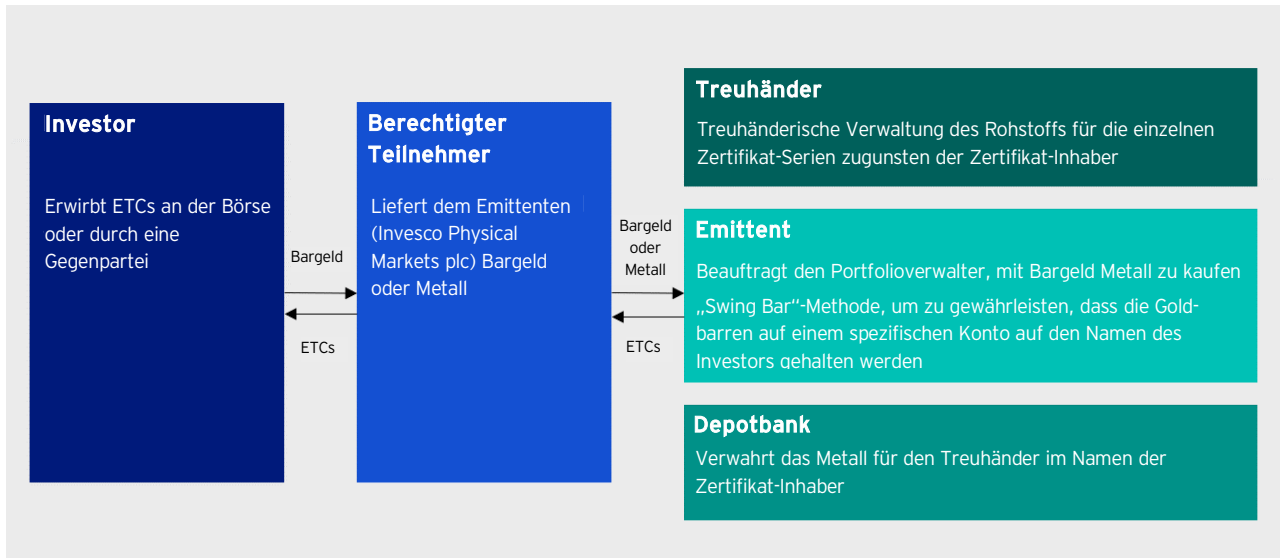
Investor

Erwirbt ETCs an der Börse oder durch eine Gegenpartei

Bargeld

ETCs

Berechtigter Teilnehmer

Liefert dem Emittenten (Invesco Physical Markets plc) Bargeld oder Metall

Bargeld oder Metall

ETCs

Treuhänder

Treuhänderische Verwaltung des Rohstoffs für die einzelnen Zertifikat-Serien zugunsten der Zertifikat-Inhaber

Emittent

Beauftragt den Portfolioverwalter, mit Bargeld Metall zu kaufen

„Swing Bar"-Methode, um zu gewährleisten, dass die Goldbarren auf einem spezifischen Konto auf den Namen des Investors gehalten werden

Depotbank

Verwahrt das Metall für den Treuhänder im Namen der Zertifikat-Inhaber